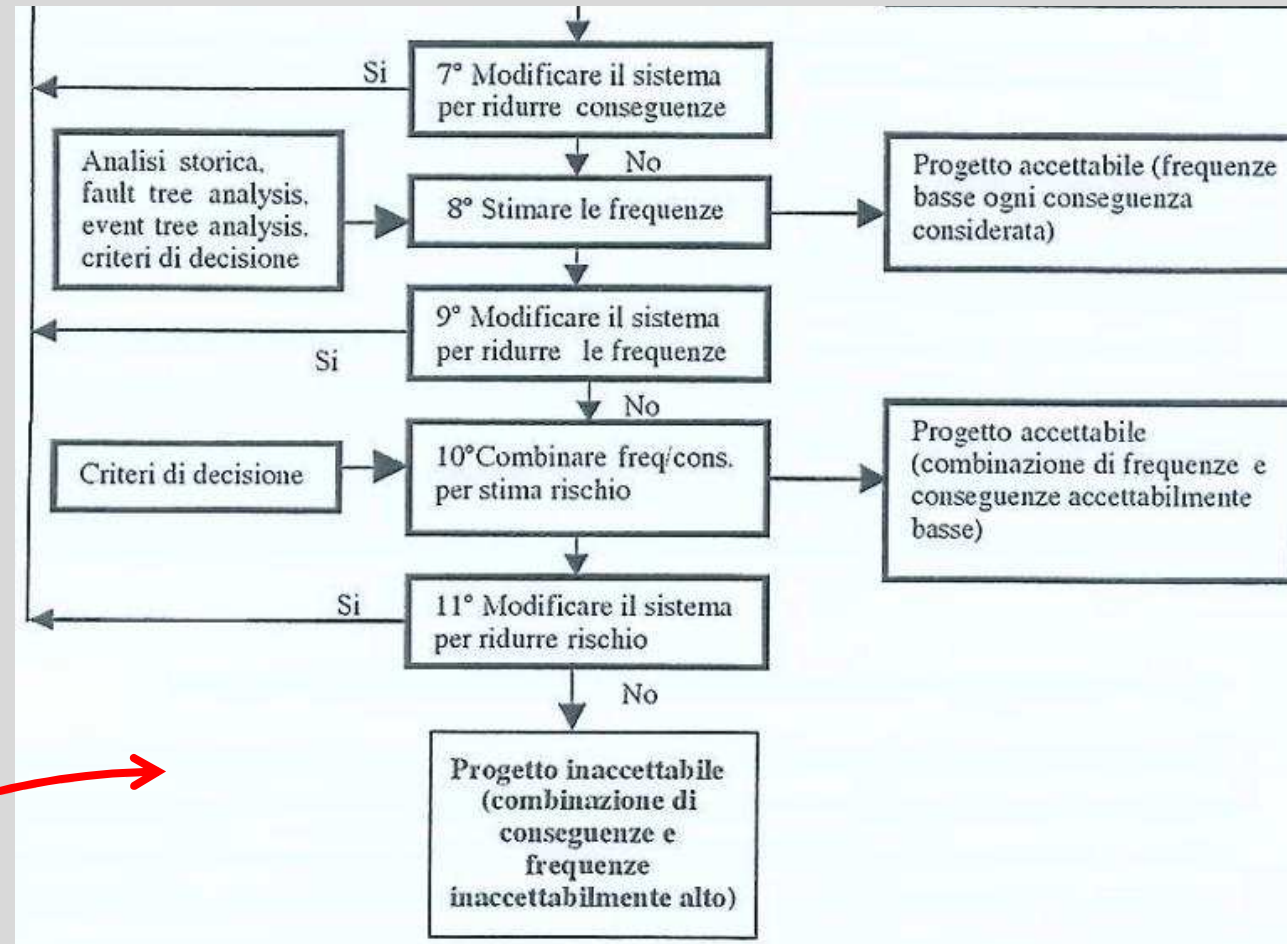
Si

7° Modificare il sistema per ridurre conseguenze

No

Analisi storica, fault tree analysis, event tree analysis, criteri di decisione

8° Stimare le frequenze

Progetto accettabile (frequenze basse ogni conseguenza considerata)

9° Modificare il sistema per ridurre le frequenze

Si

No

Criteri di decisione

10°Combinare freq/cons. per stima rischio

Progetto accettabile (combinazione di frequenze e conseguenze accettabilmente basse)

Si

11° Modificare il sistema per ridurre rischio

No

Progetto inaccettabile (combinazione di conseguenze e frequenze inaccettabilmente alto)